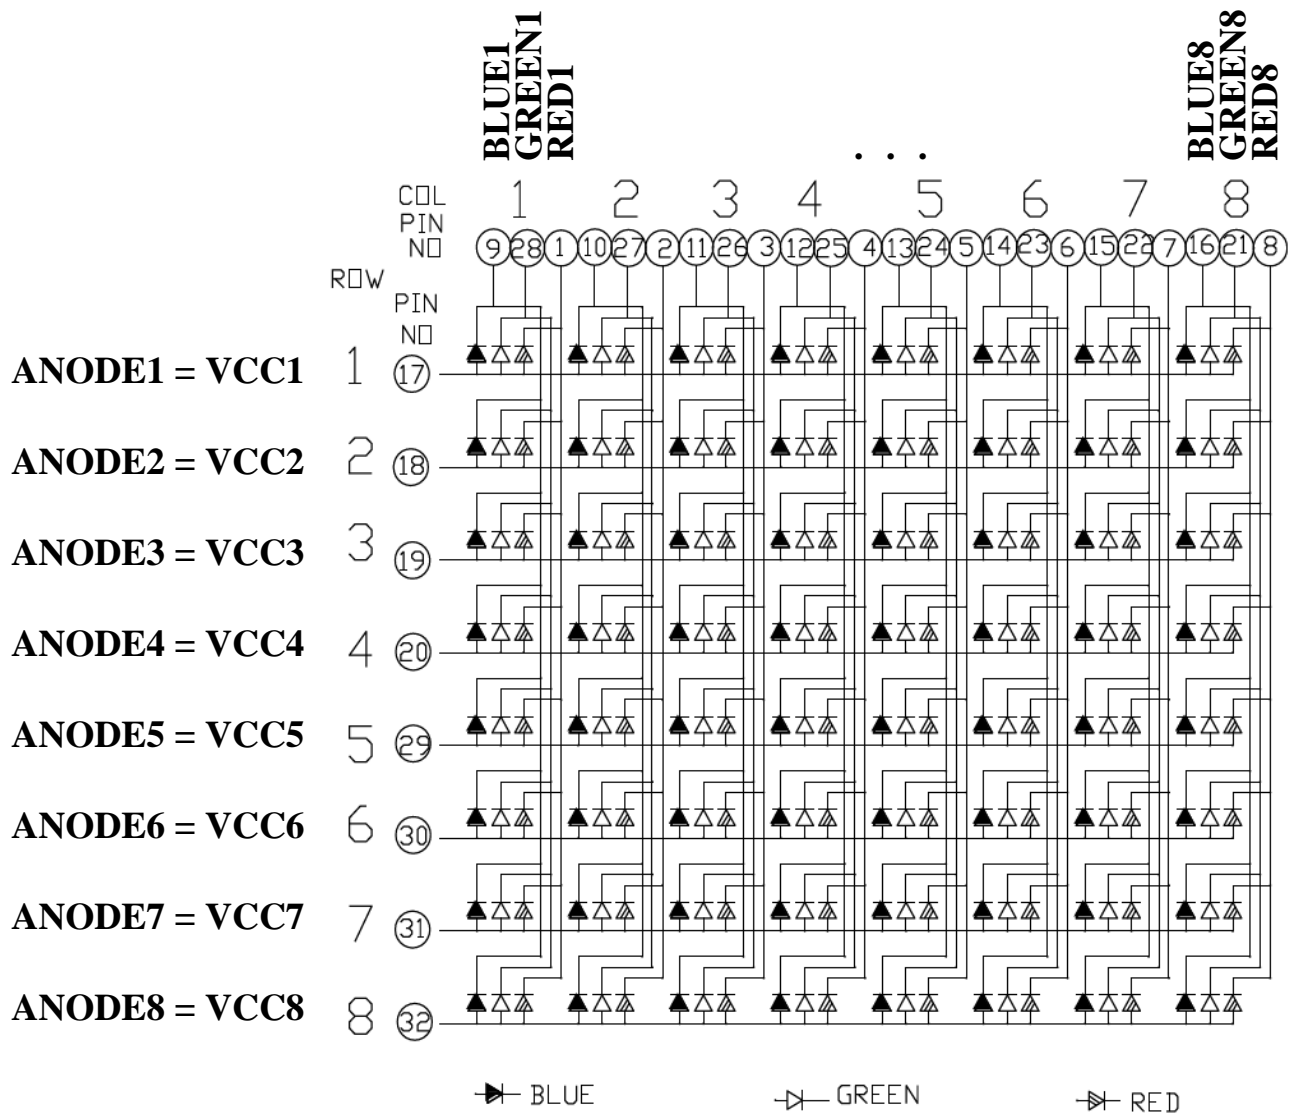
BLUE1
GREEN1
RED1

. . .

BLUE8
GREEN8
RED8

COL
PIN
NO

1 2 3 4 5 6 7 8

9 28 1 10 27 2 11 26 3 12 25 4 13 24 5 14 23 6 15 22 7 16 21 8

ROW

PIN
NO

ANODE1 = VCC1 1 17

ANODE2 = VCC2 2 18

ANODE3 = VCC3 3 19

ANODE4 = VCC4 4 20

ANODE5 = VCC5 5 29

ANODE6 = VCC6 6 30

ANODE7 = VCC7 7 31

ANODE8 = VCC8 8 32

BLUE GREEN RED